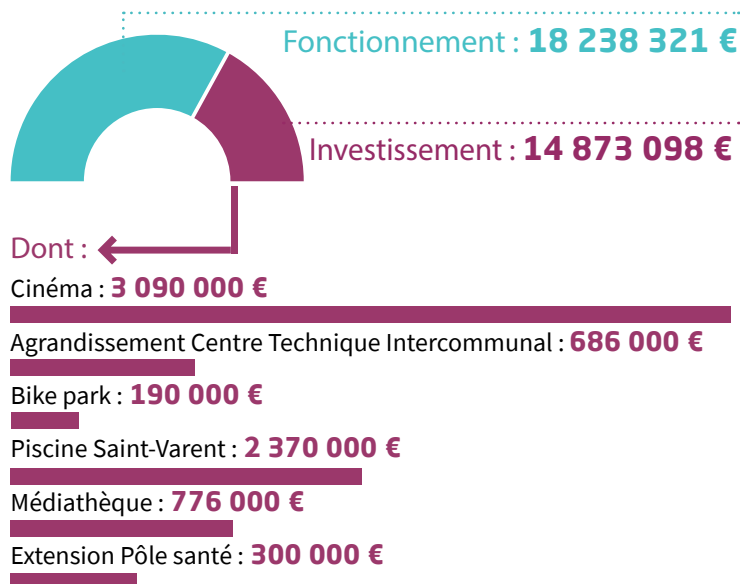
Fonctionnement : 18 238 321 €

Investissement : 14 873 098 €

Dont :

Cinéma : 3 090 000 €

Agrandissement Centre Technique Intercommunal : 686 000 €

Bike park : 190 000 €

Piscine Saint-Varent : 2 370 000 €

Médiathèque : 776 000 €

Extension Pôle santé : 300 000 €